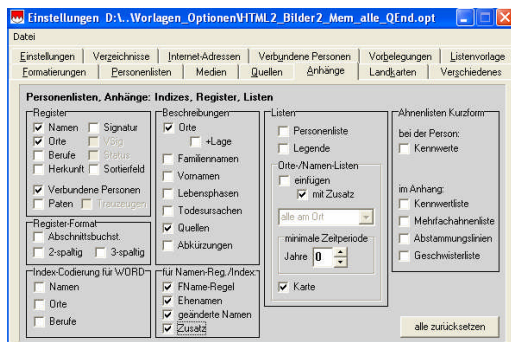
Einstellungen D:\..\Worlagen_Optionen\HTML2_Bilder2_Mem_alle_QEnd.opt

Datei

Einstellungen | Verzeichnisse | Internet-Adressen | Verbundene Personen | Vorbelegungen | Listenvorlage
Formatierungen | Personenlisten | Medien | Quellen | Anhänge | Landkarten | Verschiedenes

Personenlisten, Anhänge: Indizes, Register, Listen

Register
☑ Namen ☐ Signatur
☑ Orte ☐ Vorst
☐ Berufe ☐ Status
☐ Herkunft ☐ Sortierfeld
☑ Verbundene Personen
☐ Paten ☐ Trauzeugen

Register-Format
☐ Abschnittsbuchst.
☐ 2-spaltig ☐ 3-spaltig

Index-Codierung für WORD
☐ Namen
☐ Orte
☐ Berufe

Beschreibungen
☑ Orte
☐ +Lage
☐ Familiennamen
☐ Vornamen
☐ Lebensphasen
☐ Todesursachen
☑ Quellen
☐ Abkürzungen

für Namen-Reg./Index
☑ FName-Regel
☑ Ehenamen
☑ geänderte Namen
☑ Zusatz

Listen
☐ Personenliste
☐ Legende

Orte-/Namen-Listen
☐ einfügen
☑ mit Zusatz
alle am Ort

minimale Zeitperiode
Jahre 0

☑ Karte

Ahnenlisten Kurzform
bei der Person:
☐ Kennwerte

im Anhang:
☐ Kennwertliste
☐ Mehrfachahnenliste
☐ Abstammungslinien
☐ Geschwisterliste

alle zurücksetzen